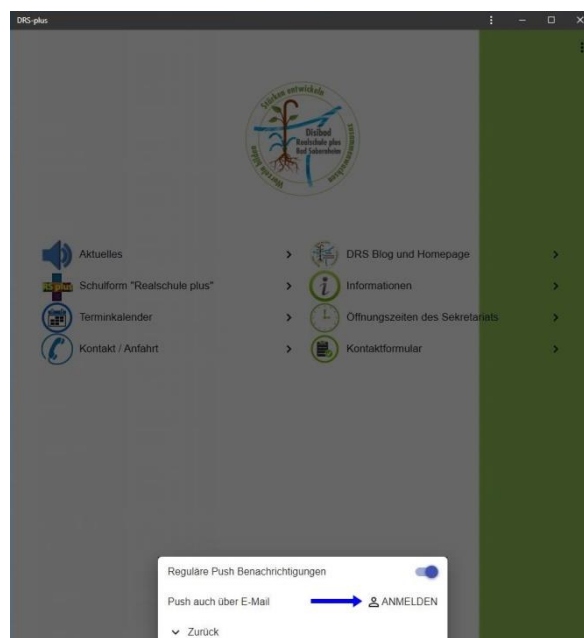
DRS-plus

Stärken entwickeln
Disibod
Realschule plus
Bad Sobernheim
Werte leben
Gemeinschaft

Aktuelles
Schulform "Realschule plus"
Terminkalender
Kontakt / Anfahrt

DRS Blog und Homepage
Informationen
Öffnungszeiten des Sekretariats
Kontaktformular

Reguläre Push Benachrichtigungen
Push auch über E-Mail
ANMELDEN
Zurück